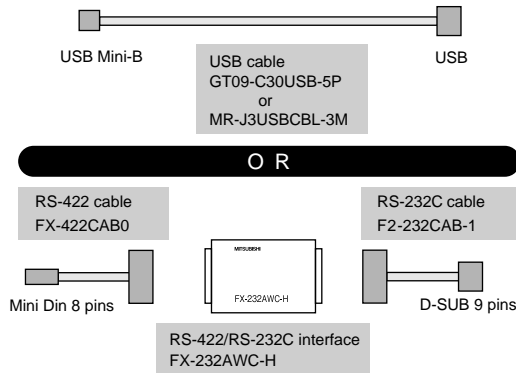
USB Mini-B

USB

USB cable
GT09-C30USB-5P
or
MR-J3USBCBL-3M

O R

RS-422 cable
FX-422CAB0

RS-232C cable
F2-232CAB-1

MITSUBISHI

FX-232AWC-H

Mini Din 8 pins

D-SUB 9 pins

RS-422/RS-232C interface
FX-232AWC-H